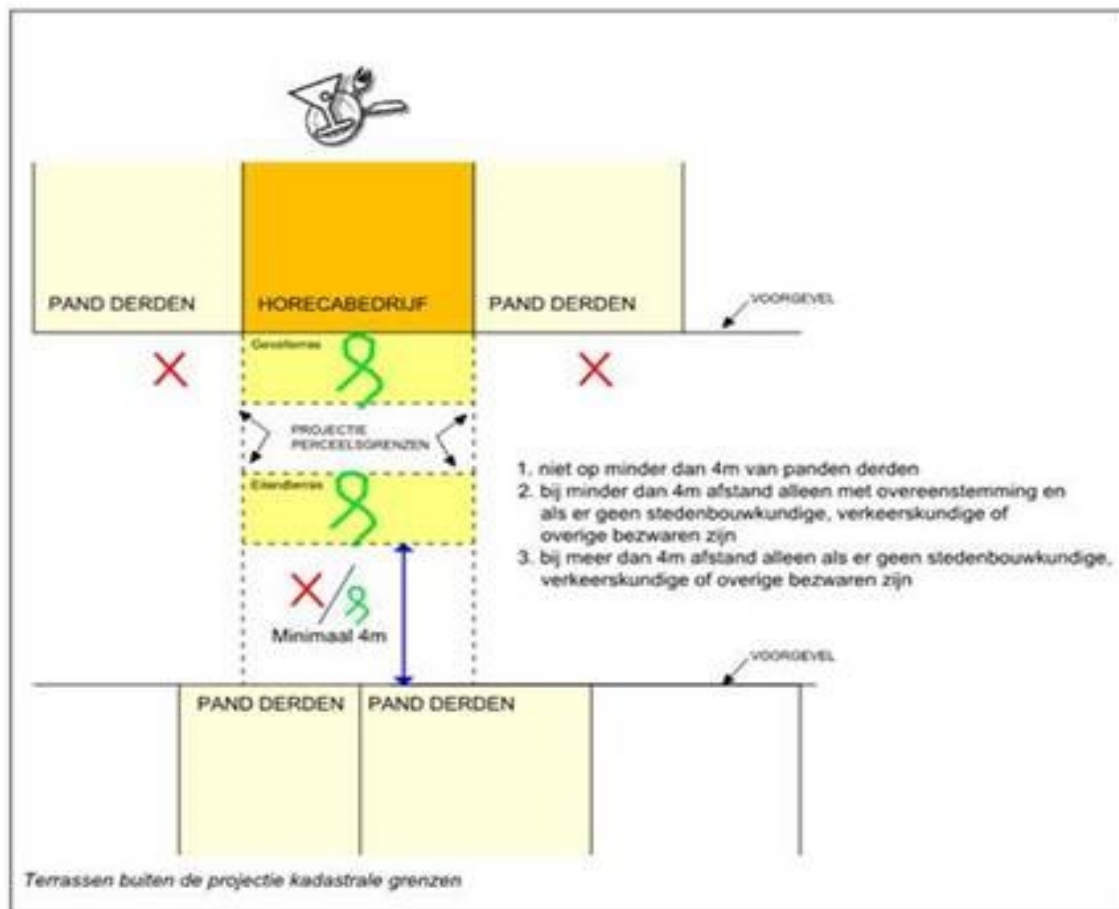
PAND DERDEN

HORECABEDRIJF

PAND DERDEN

VOORGEVEL

Gevelterras

PROJECTIE PERCEELSGRENZEN

Eilandterras

1. niet op minder dan 4m van panden derden
2. bij minder dan 4m afstand alleen met overeenstemming en als er geen stedenbouwkundige, verkeerskundige of overige bezwaren zijn
3. bij meer dan 4m afstand alleen als er geen stedenbouwkundige, verkeerskundige of overige bezwaren zijn

Minimaal 4m

VOORGEVEL

PAND DERDEN

PAND DERDEN

Terrassen buiten de projectie kadastrale grenzen